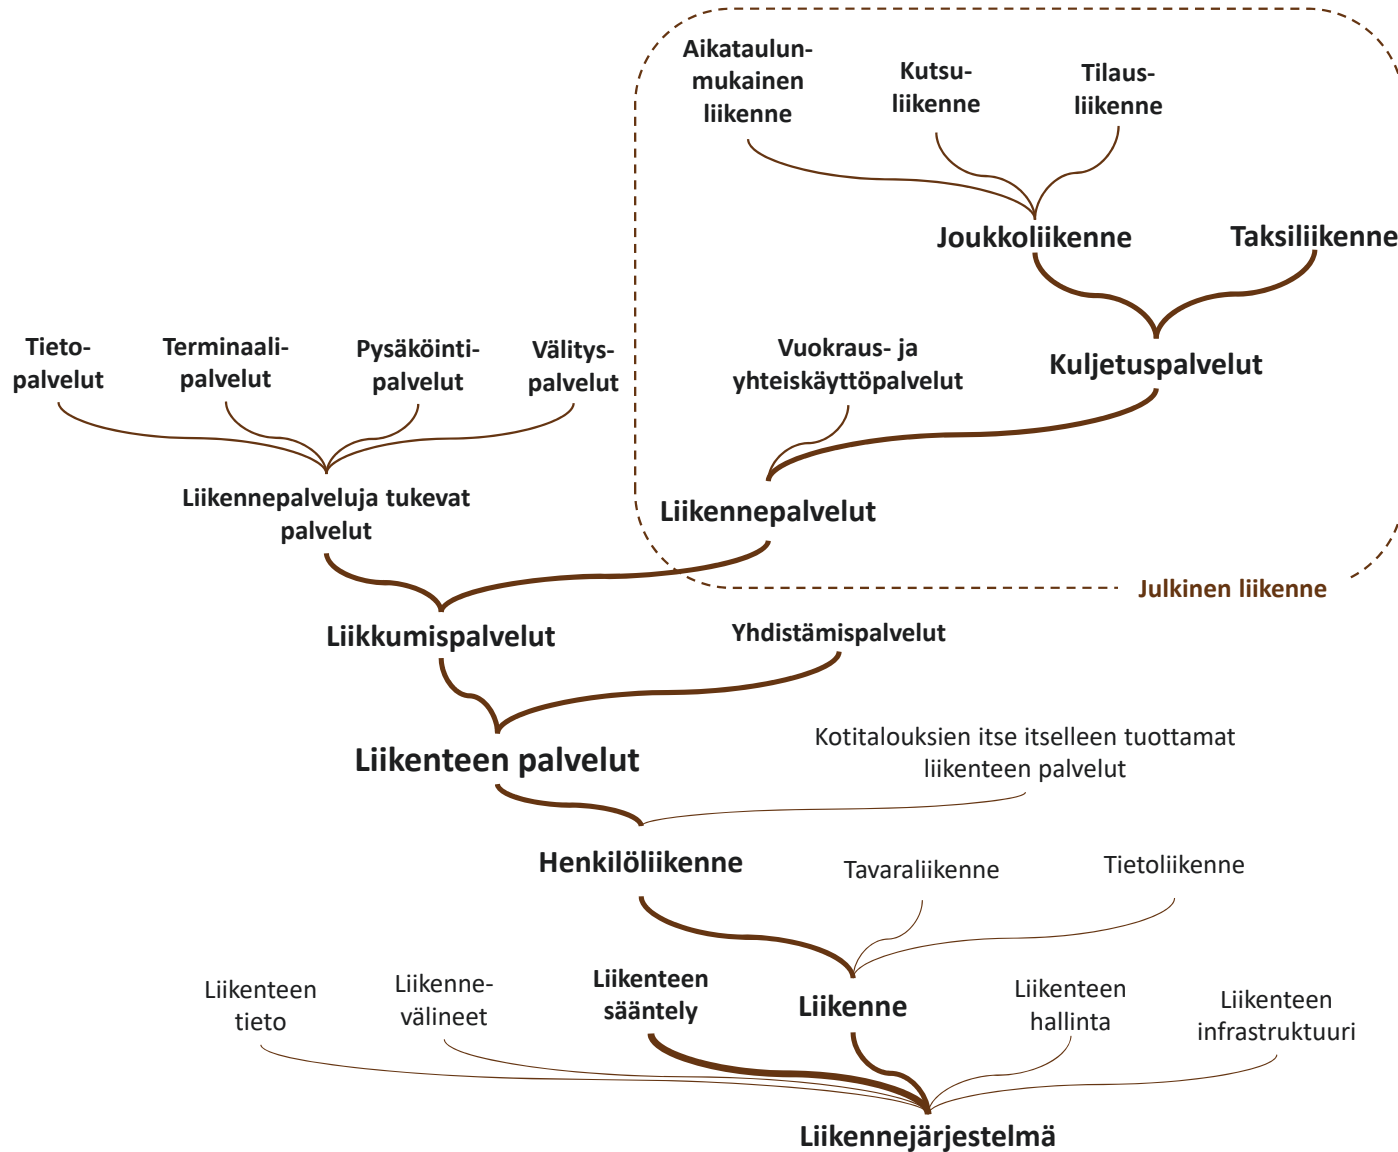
Aikataulunmukainen liikenne

Kutsuliikenne

Tilausliikenne

Joukkoliikenne

Taksiliikenne

Tietopalvelut

Terminaalipalvelut

Pysäköintipalvelut

Välityspalvelut

Vuokraus- ja yhteiskäyttöpalvelut

Kuljetuspalvelut

Liikennepalveluja tukevat palvelut

Liikennepalvelut

Julkinen liikenne

Liikkumispalvelut

Yhdistämispalvelut

Liikenteen palvelut

Kotitalouksien itse itselleen tuottamat liikenteen palvelut

Henkilöliikenne

Tavaraliikenne

Tietoliikenne

Liikenteen tieto

Liikennevälineet

Liikenteen sääntely

Liikenne

Liikenteen hallinta

Liikenteen infrastruktuuri

Liikennejärjestelmä